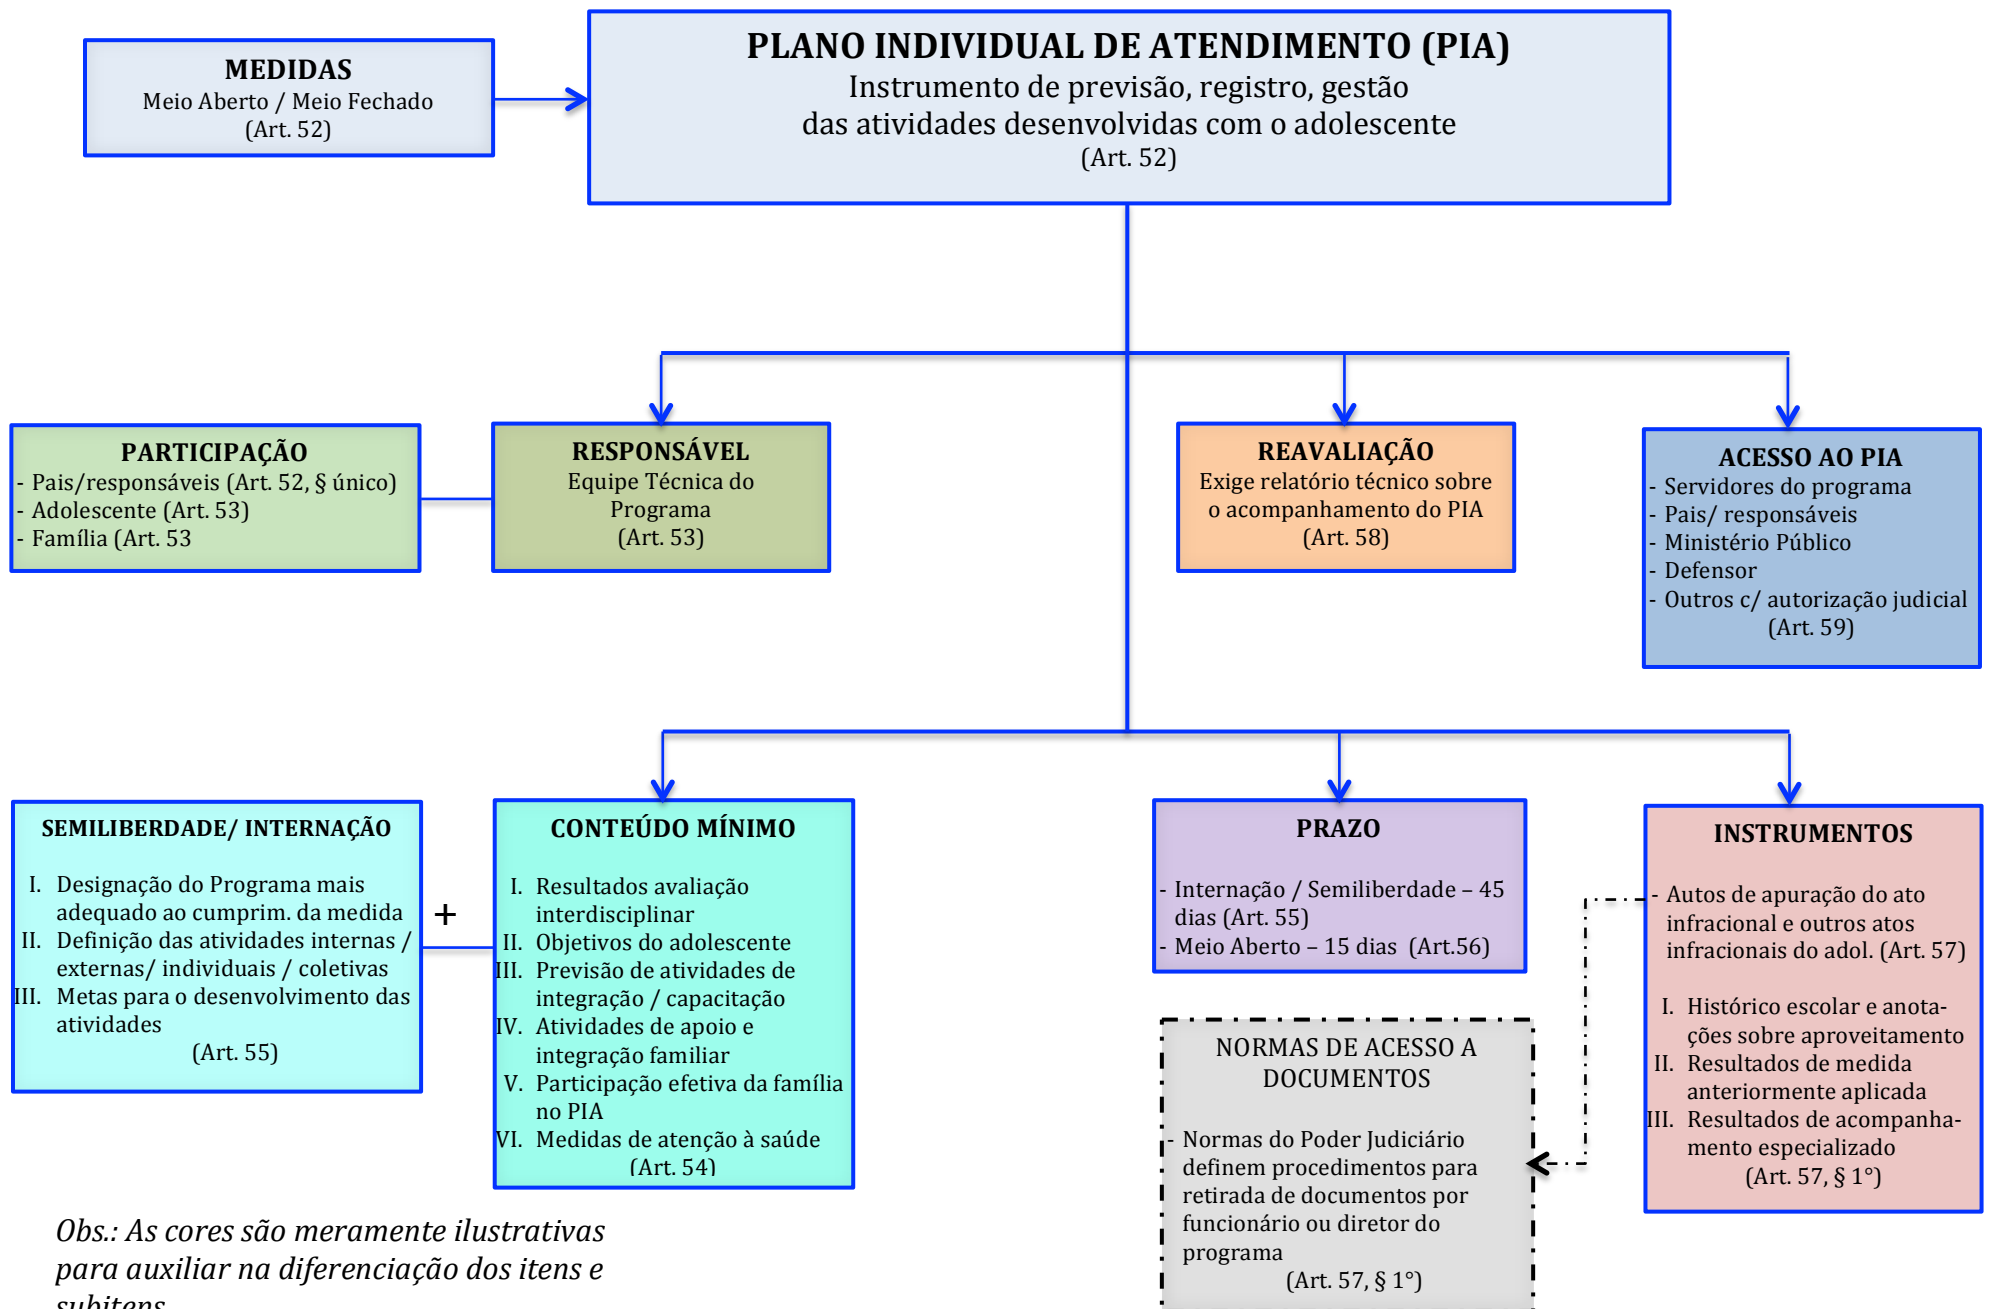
MEDIDAS
Meio Aberto / Meio Fechado
(Art. 52)

PLANO INDIVIDUAL DE ATENDIMENTO (PIA)
Instrumento de previsão, registro, gestão
das atividades desenvolvidas com o adolescente
(Art. 52)

PARTICIPAÇÃO
- Pais/responsáveis (Art. 52, § único)
- Adolescente (Art. 53)
- Família (Art. 53

RESPONSÁVEL
Equipe Técnica do Programa
(Art. 53)

REAVALIAÇÃO
Exige relatório técnico sobre o acompanhamento do PIA
(Art. 58)

ACESSO AO PIA
- Servidores do programa
- Pais/ responsáveis
- Ministério Público
- Defensor
- Outros c/ autorização judicial
(Art. 59)

SEMILIBERDADE/ INTERNAÇÃO
I. Designação do Programa mais adequado ao cumprim. da medida
II. Definição das atividades internas / externas/ individuais / coletivas
III. Metas para o desenvolvimento das atividades
(Art. 55)

+

CONTEÚDO MÍNIMO
I. Resultados avaliação interdisciplinar
II. Objetivos do adolescente
III. Previsão de atividades de integração / capacitação
IV. Atividades de apoio e integração familiar
V. Participação efetiva da família no PIA
VI. Medidas de atenção à saúde
(Art. 54)

PRAZO
- Internação / Semiliberdade – 45 dias (Art. 55)
- Meio Aberto – 15 dias (Art.56)

INSTRUMENTOS
- Autos de apuração do ato infracional e outros atos infracionais do adol. (Art. 57)
I. Histórico escolar e anotações sobre aproveitamento
II. Resultados de medida anteriormente aplicada
III. Resultados de acompanhamento especializado
(Art. 57, § 1°)

NORMAS DE ACESSO A DOCUMENTOS
- Normas do Poder Judiciário definem procedimentos para retirada de documentos por funcionário ou diretor do programa
(Art. 57, § 1°)

Obs.: As cores são meramente ilustrativas para auxiliar na diferenciação dos itens e subitens